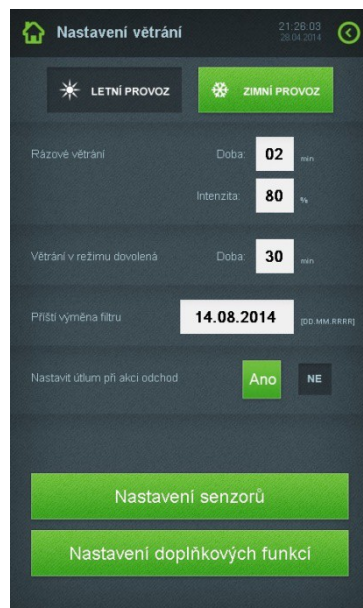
Nastavení větrání

21:26:03
29.04.2014

LETNÍ PROVOZ

ZIMNÍ PROVOZ

Rázové větrání

Doba: 02 min

Intenzita: 80 %

Větrání v režimu dovolená

Doba: 30 min

Příští výměna filtru

14.08.2014 [DD.MM.RRRR]

Nastavit útlum při akci odchod

Ano

NE

Nastavení senzorů

Nastavení doplňkových funkcí